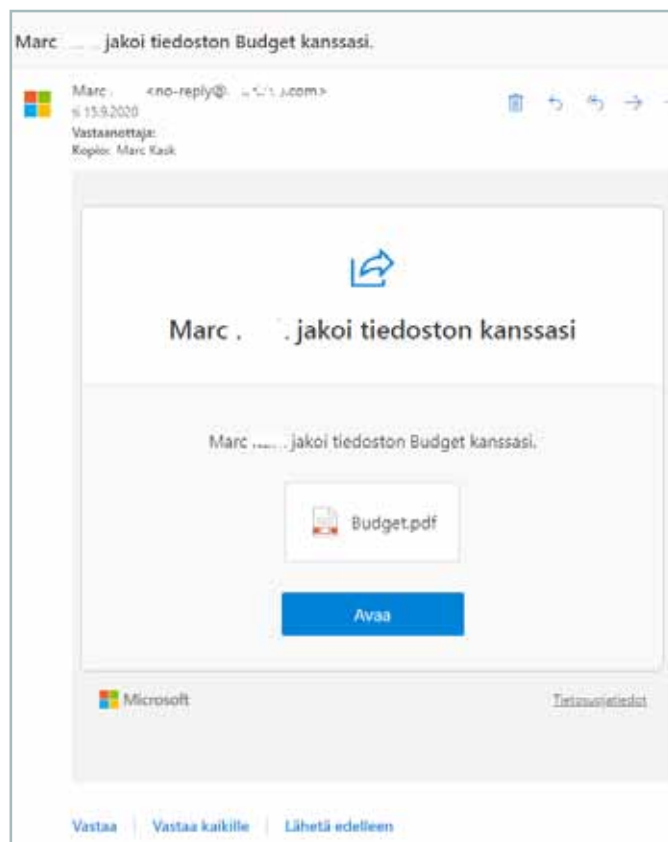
Marc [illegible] jakoi tiedoston Budget kanssasi.

Marc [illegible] <no-reply@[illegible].com>
ti 15.9.2020
Vastaanottaja:
Kopio: Marc Kask

Marc . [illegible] . jakoi tiedoston kanssasi

Marc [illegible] . jakoi tiedoston Budget kanssasi.

Budget.pdf

Avaa

Microsoft

Tietosuojatiedot

Vastaa | Vastaa kaikille | Lähetä edelleen